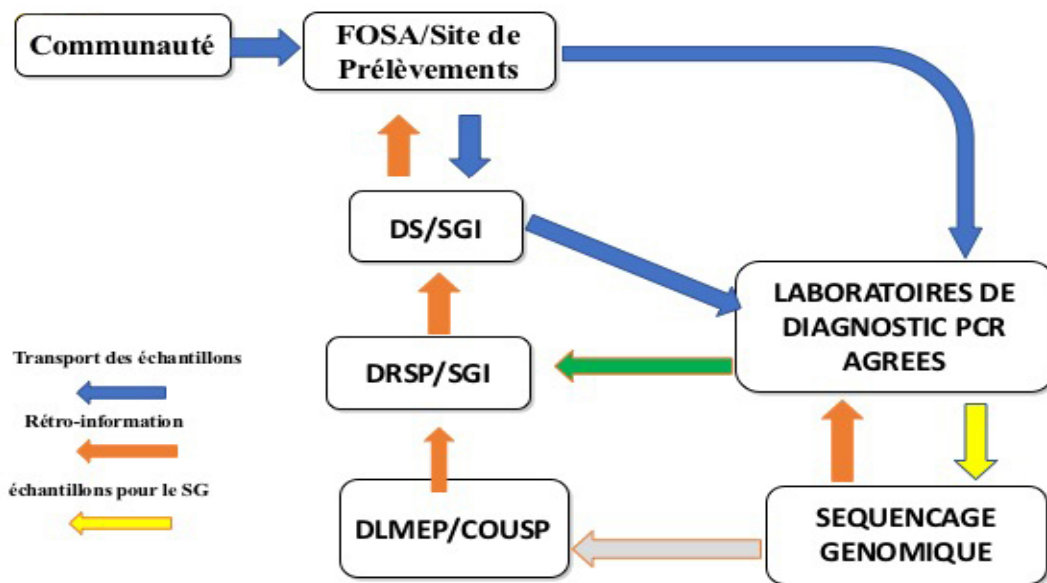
Communauté

FOSA/Site de Prélèvements

DS/SGI

LABORATOIRES DE DIAGNOSTIC PCR AGREES

DRSP/SGI

DLMEP/COUSP

SEQUENCAGE GENOMIQUE

Transport des échantillons

Rétro-information

échantillons pour le SG